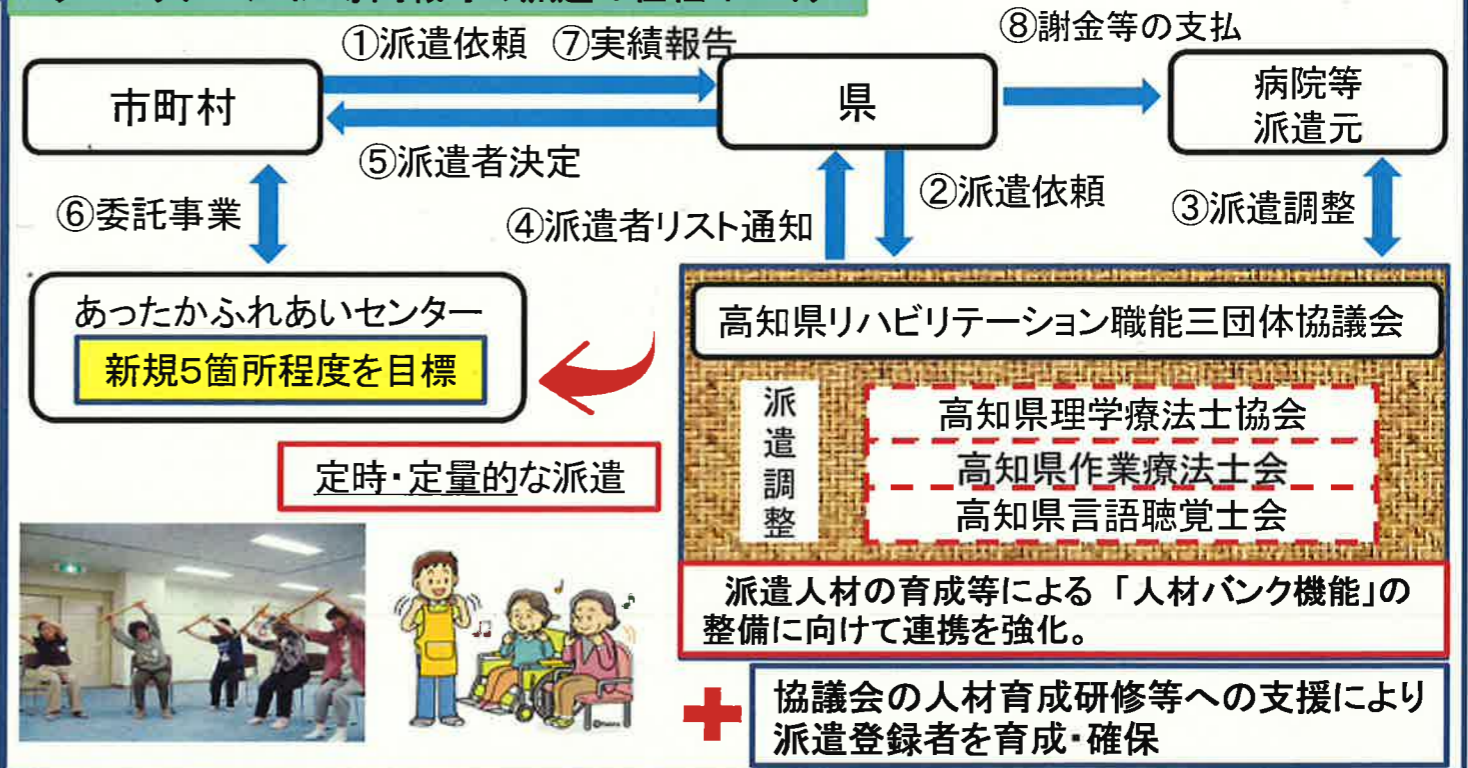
①派遣依頼 ⑦実績報告

⑧謝金等の支払

市町村

県

病院等
派遣元

⑤派遣者決定

⑥委託事業

④派遣者リスト通知

②派遣依頼

③派遣調整

あったかふれあいセンター

新規5箇所程度を目標

高知県リハビリテーション職能三団体協議会

派遣調整

高知県理学療法士協会

高知県作業療法士会

高知県言語聴覚士会

定時・定量的な派遣

派遣人材の育成等による「人材バンク機能」の整備に向けて連携を強化。

協議会の人材育成研修等への支援により派遣登録者を育成・確保